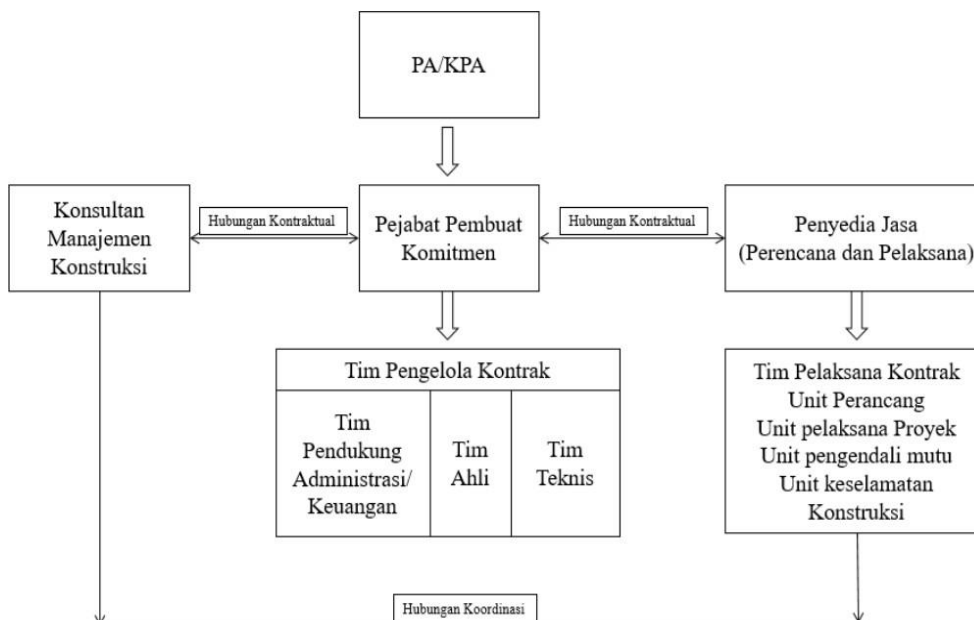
PA/KPA

Konsultan Manajemen Konstruksi

Hubungan Kontraktual

Pejabat Pembuat Komitmen

Hubungan Kontraktual

Penyedia Jasa (Perencana dan Pelaksana)

Tim Pengelola Kontrak

| Tim Pendukung Administrasi/ Keuangan | Tim Ahli | Tim Teknis |
|---|---|---|

Tim Pelaksana Kontrak
Unit Perancang
Unit pelaksana Proyek
Unit pengendali mutu
Unit keselamatan Konstruksi

Hubungan Koordinasi